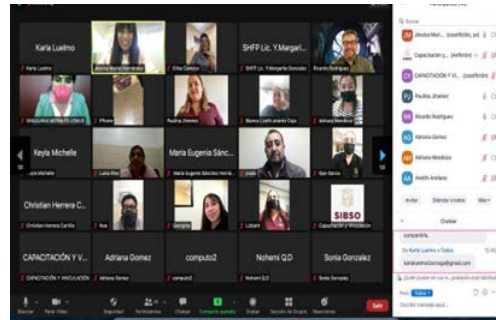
Karla Luelmo
Karla Luelmo
Jessica Noemí Hernández
Erika Campos
SHFP Lic. Y.Margari...
SHFP Lic. Y.Margarita Gonzalez
Ricardo Rodriguez
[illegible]
iPhone
Paulina Jimenez
Blanca Lizeth Jimenez Cruz
Adriana Mendoza
Keyla Michelle
Keyla Michelle
Luisa Ríos
Maria Eugenia Sánc...
Maria Eugenia Sanchez Hernández
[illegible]
Ilyan Garcia
Christian Herrera C...
Christian Herrera Carrillo
Noe
Georgina
Lizbeth
SIBSO
Capacitación y Vinculación
CAPACITACIÓN Y V...
CAPACITACIÓN Y VINCULACIÓN
Adriana Gomez
Adriana Gomez
computo2
computo2
Nohemi Q.D
Nohemi Q.D
Sonia Gonzalez
Sonia Gonzalez
Jessica Noe... (coanfitrión, mí)
Capacitación y... (Anfitrión)
CAPACITACIÓN Y VI... (coanfitrión)
Paulina Jimenez
Ricardo Rodriguez
Adriana Gomez
Adriana Mendoza
Aceith Arellano
Invitar
Silenciar a todos
Más
Chatear
compartira
De Karla Luelmo a Todos
karlaluelmo@gmail.com
Enviar a: Todos
Escribir mensaje aquí...
Silenciar
Parar Video
Seguridad
Participantes
Chatear
Compartir pantalla
Grabar
Salas de Grupos
Reacciones
Salir